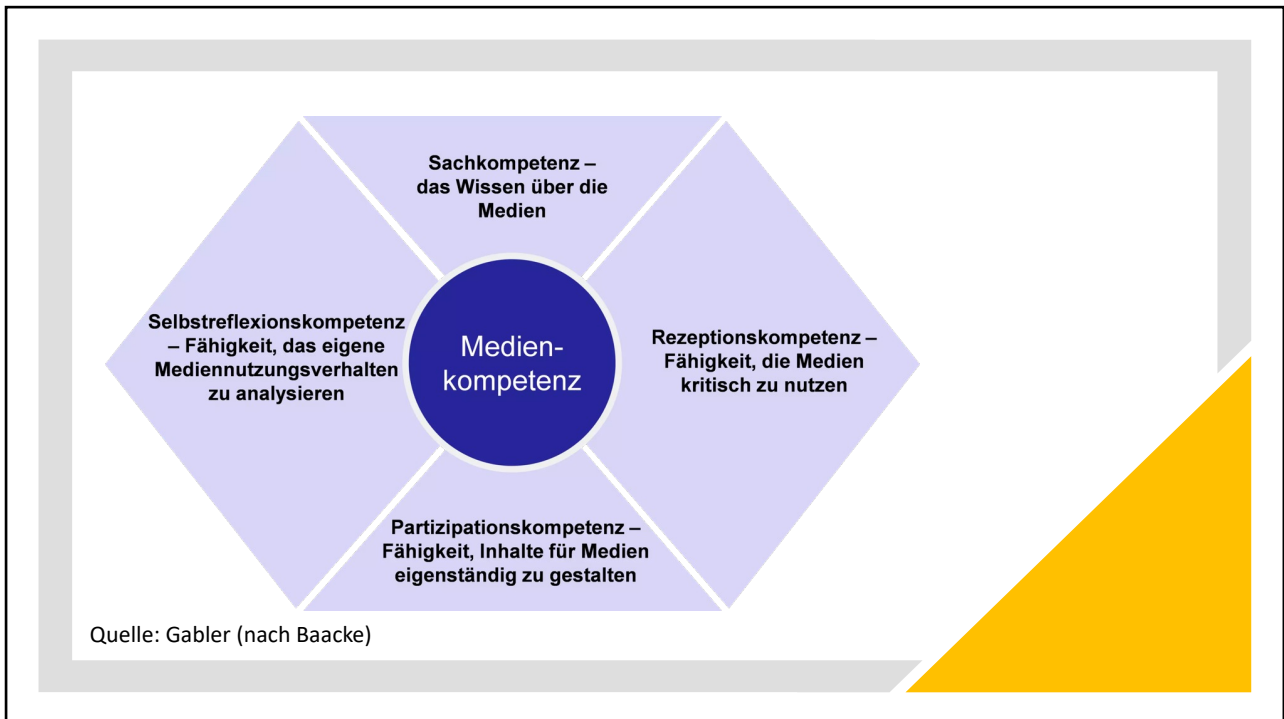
Sachkompetenz – das Wissen über die Medien

Selbstreflexionskompetenz – Fähigkeit, das eigene Mediennutzungsverhalten zu analysieren

Medienkompetenz

Rezeptionskompetenz – Fähigkeit, die Medien kritisch zu nutzen

Partizipationskompetenz – Fähigkeit, Inhalte für Medien eigenständig zu gestalten

Quelle: Gabler (nach Baacke)